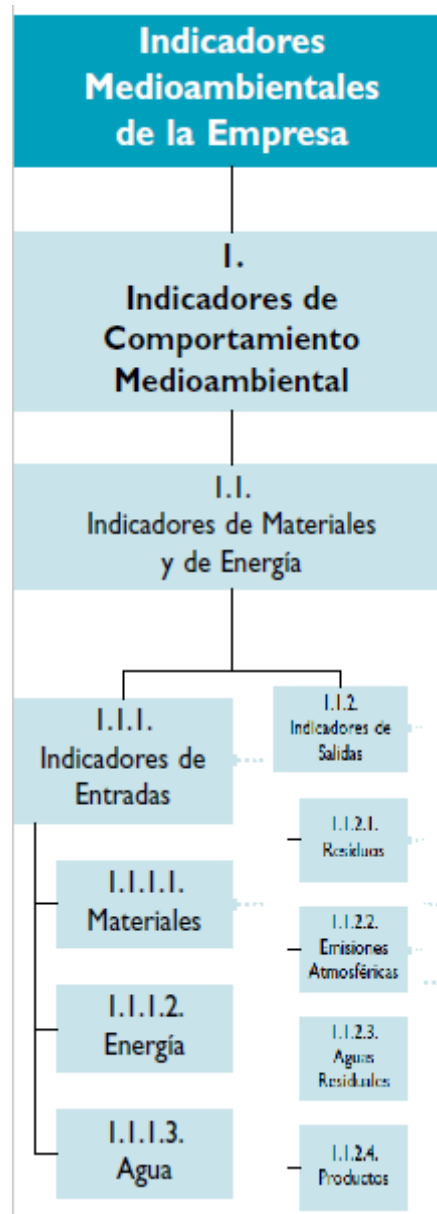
Indicadores Medioambientales de la Empresa

I.
Indicadores de Comportamiento Medioambiental

I.1.
Indicadores de Materiales y de Energía

I.1.1.
Indicadores de Entradas

I.1.2.
Indicadores de Salidas

I.1.2.1.
Residuos

I.1.1.1.
Materiales

I.1.2.2.
Emisiones Atmosféricas

I.1.1.2.
Energía

I.1.2.3.
Aguas Residuales

I.1.1.3.
Agua

I.1.2.4.
Productos